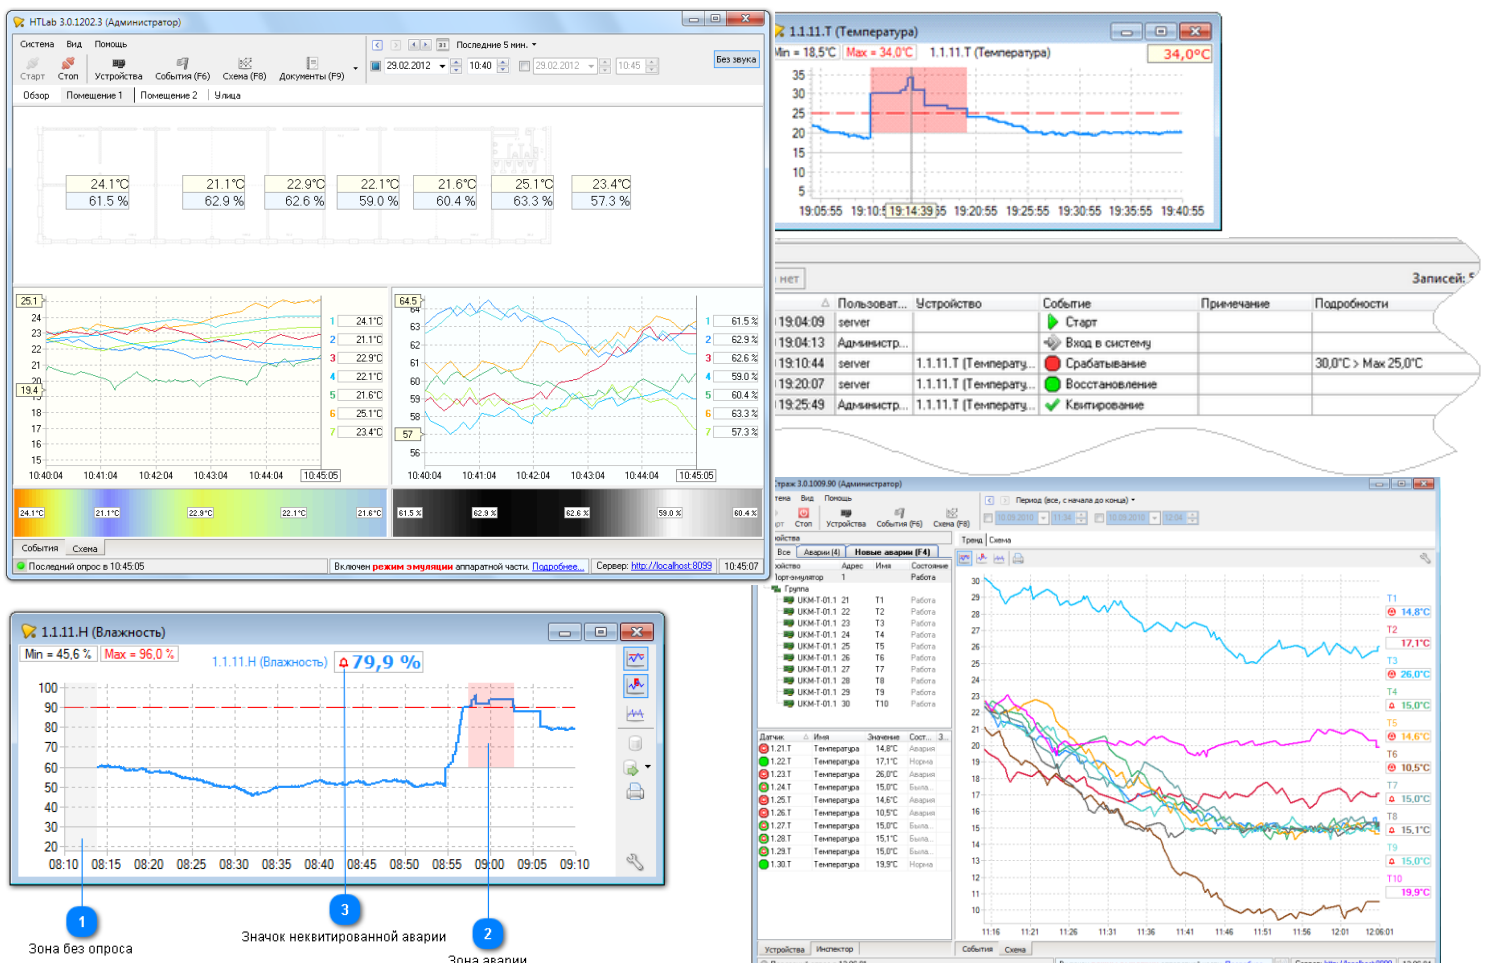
HTLab 3.0.1202.3 (Администратор)

Система Вид Помощь

Старт Стоп Устройства События (F6) Схема (F8) Документы (F9)

Последние 5 мин.

29.02.2012 10:40 29.02.2012 10:45

Без звука

Обзор Помещение 1 Помещение 2 Улица

| 24.1°C | 21.1°C | 22.9°C | 22.1°C | 21.6°C | 25.1°C | 23.4°C |
|---|---|---|---|---|---|---|
| 61.5 % | 62.9 % | 62.6 % | 59.0 % | 60.4 % | 63.3 % | 57.3 % |

25.1 24 23 22 21 20 19.4 18 17 16 15
10:40:04 10:41:04 10:42:04 10:43:04 10:44:04 10:45:05
1 24.1°C 2 21.1°C 3 22.9°C 4 22.1°C 5 21.6°C 6 25.1°C 7 23.4°C

64.5 64 63 62 61 60 59 58 57 56
10:40:04 10:41:04 10:42:04 10:43:04 10:44:04 10:45:05
1 61.5 % 2 62.9 % 3 62.6 % 4 59.0 % 5 60.4 % 6 63.3 % 7 57.3 %

24.1°C 21.1°C 22.9°C 22.1°C 21.6°C
61.5 % 62.9 % 62.6 % 59.0 % 60.4 %

События Схема

Последний опрос в 10:45:05 Включен режим эмуляции аппаратной части. Подробнее... Сервер: http://localhost:8099 10:45:07

1.1.11.T (Температура)
Min = 18,5°C Max = 34,0°C 1.1.11.T (Температура) 34,0°C
35 30 25 20 15 10 5
19:05:55 19:10:5 19:14:39 55 19:20:55 19:25:55 19:30:55 19:35:55 19:40:55

нет Записей:

| | Пользоват... | Устройство | Событие | Примечание | Подробности |
|---|---|---|---|---|---|
| 19:04:09 | server | | Старт | | |
| 19:04:13 | Администр... | | Вход в систему | | |
| 19:10:44 | server | 1.1.11.T (Температу... | Срабатывание | | 30,0°C > Max 25,0°C |
| 19:20:07 | server | 1.1.11.T (Температу... | Восстановление | | |
| 19:25:49 | Администр... | 1.1.11.T (Температу... | Квитирование | | |

1.1.11.H (Влажность)
Min = 45,6 % Max = 96,0 % 1.1.11.H (Влажность) 79,9 %
100 90 80 70 60 50 40 30 20
08:10 08:15 08:20 08:25 08:30 08:35 08:40 08:45 08:50 08:55 09:00 09:05 09:10

1 Зона без опроса
3 Значок неквитированной аварии
2 Зона аварии

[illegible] 3.0.1009.90 (Администратор)
Система Вид Помощь
Старт Стоп Устройства События (F6) Схема (F8)
Период (все, с начала до конца)
Устройства
Все Аварии (4) Новые аварии (F4)
Тренд Схема
Устройство Адрес Имя Состояние
Порт-эмулятор 1 Работа
Группа
UKM-T-01.1 21 T1 Работа
UKM-T-01.1 22 T2 Работа
UKM-T-01.1 23 T3 Работа
UKM-T-01.1 24 T4 Работа
UKM-T-01.1 25 T5 Работа
UKM-T-01.1 26 T6 Работа
UKM-T-01.1 27 T7 Работа
UKM-T-01.1 28 T8 Работа
UKM-T-01.1 29 T9 Работа
UKM-T-01.1 30 T10 Работа

| Датчик | Имя | Значение | Сост... |
|---|---|---|---|
| 1.21.T | Температура | 14,8°C | Авария |
| 1.22.T | Температура | 17,1°C | Норма |
| 1.23.T | Температура | 26,0°C | Авария |
| 1.24.T | Температура | 15,0°C | Была... |
| 1.25.T | Температура | 14,6°C | Авария |
| 1.26.T | Температура | 10,5°C | Авария |
| 1.27.T | Температура | 15,0°C | Была... |
| 1.28.T | Температура | 15,1°C | Была... |
| 1.29.T | Температура | 15,0°C | Была... |
| 1.30.T | Температура | 19,9°C | Норма |

Устройства Инспектор
30 29 28 27 26 25 24 23 22 21 20 19 18 17 16 15 14 13 12 11 10
11:16 11:21 11:26 11:31 11:36 11:41 11:46 11:51 11:56 12:01 12:06:01
T1 14,8°C T2 17,1°C T3 26,0°C T4 15,0°C T5 14,6°C T6 10,5°C T7 15,0°C T8 15,1°C T9 15,0°C T10 19,9°C
События Схема